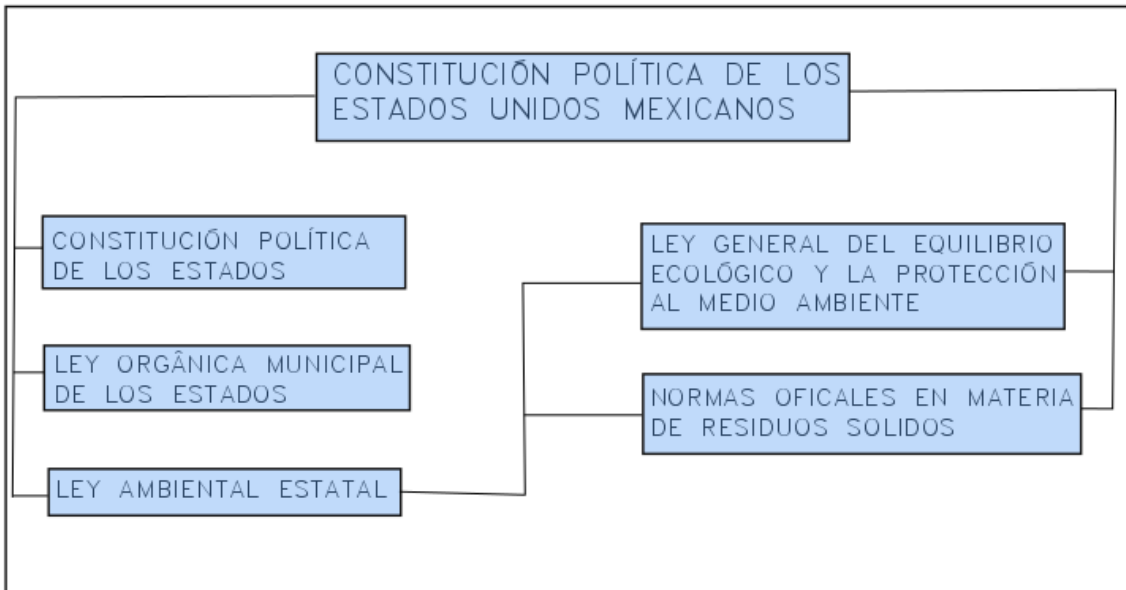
CONSTITUCIÓN POLÍTICA DE LOS ESTADOS UNIDOS MEXICANOS

CONSTITUCIÓN POLÍTICA DE LOS ESTADOS

LEY ORGÂNICA MUNICIPAL DE LOS ESTADOS

LEY AMBIENTAL ESTATAL

LEY GENERAL DEL EQUILIBRIO ECOLÓGICO Y LA PROTECCIÓN AL MEDIO AMBIENTE

NORMAS OFICALES EN MATERIA DE RESIDUOS SOLIDOS